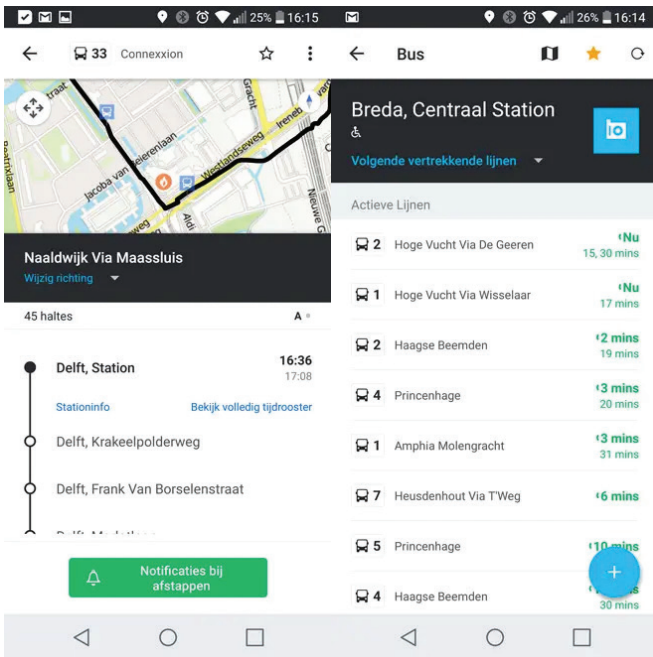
25% 16:15

33 Connexxion

straat
Jacoba van Beierenlaan
Westlandseweg
Ireneb
Gracht
Nieuwe G

Naaldwijk Via Maassluis
Wijzig richting

45 haltes

Delft, Station
16:36
17:08

Stationinfo
Bekijk volledig tijdrooster

Delft, Krakeelpolderweg

Delft, Frank Van Borselenstraat

Notificaties bij afstappen

26% 16:14

Bus

Breda, Centraal Station

Volgende vertrekkende lijnen

Actieve Lijnen

| | | |
|---|---|---|
| 2 | Hoge Vucht Via De Geeren | Nu 15, 30 mins |
| 1 | Hoge Vucht Via Wisselaar | Nu 17 mins |
| 2 | Haagse Beemden | 2 mins 19 mins |
| 4 | Princenhage | 3 mins 20 mins |
| 1 | Amphia Molengracht | 3 mins 31 mins |
| 7 | Heusdenhout Via T'Weg | 6 mins |
| 5 | Princenhage | 10 mins |
| 4 | Haagse Beemden | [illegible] 30 mins |

+